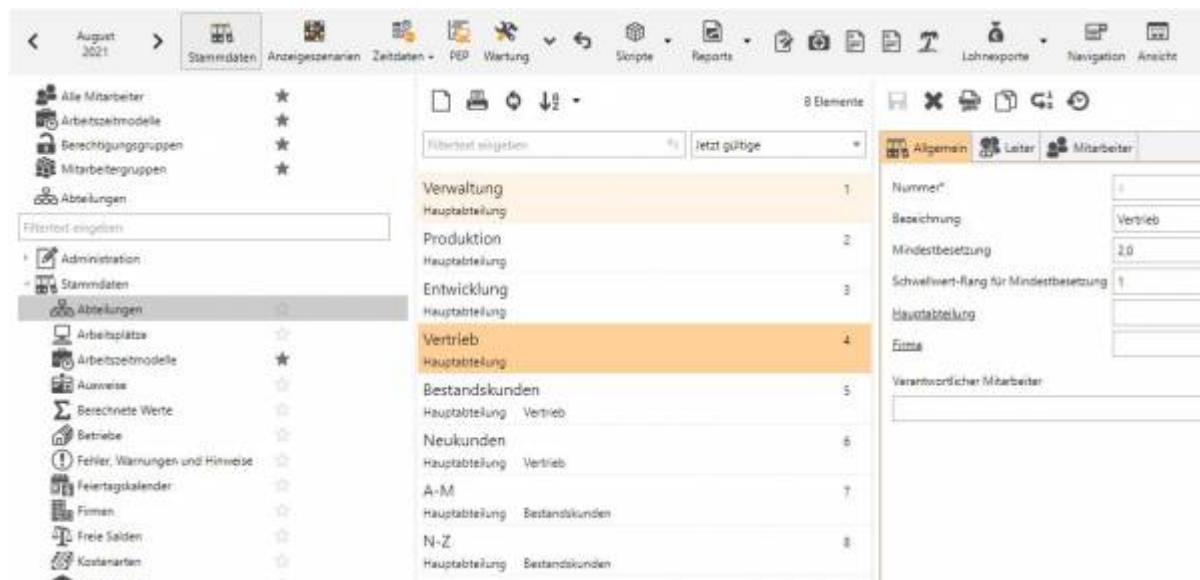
August 2021

Stammdaten Anzeigeszenarien Zeitdaten PEP Wartung Skripte Reports Lohnexporte Navigation Ansicht

Alle Mitarbeiter
Arbeitszeitmodelle
Berechtigungsgruppen
Mitarbeitergruppen
Abteilungen

Filtertext eingeben

Administration
Stammdaten
Abteilungen
Arbeitsplätze
Arbeitszeitmodelle
Ausweise
Berechnete Werte
Betriebe
Fehler, Warnungen und Hinweise
Feiertagskalender
Firmen
Freie Salden
Kostenarten

8 Elemente

Filtertext eingeben
Jetzt gültige

| | |
|---|---|
| Verwaltung<br>Hauptabteilung | 1 |
| Produktion<br>Hauptabteilung | 2 |
| Entwicklung<br>Hauptabteilung | 3 |
| Vertrieb<br>Hauptabteilung | 4 |
| Bestandskunden<br>Hauptabteilung Vertrieb | 5 |
| Neukunden<br>Hauptabteilung Vertrieb | 6 |
| A-M<br>Hauptabteilung Bestandskunden | 7 |
| N-Z<br>Hauptabteilung Bestandskunden | 8 |

Allgemein Leiter Mitarbeiter

Nummer* 4
Bezeichnung Vertrieb
Mindestbesetzung 2,0
Schwellwert-Rang für Mindestbesetzung 1
Hauptabteilung
Firma
Verantwortlicher Mitarbeiter